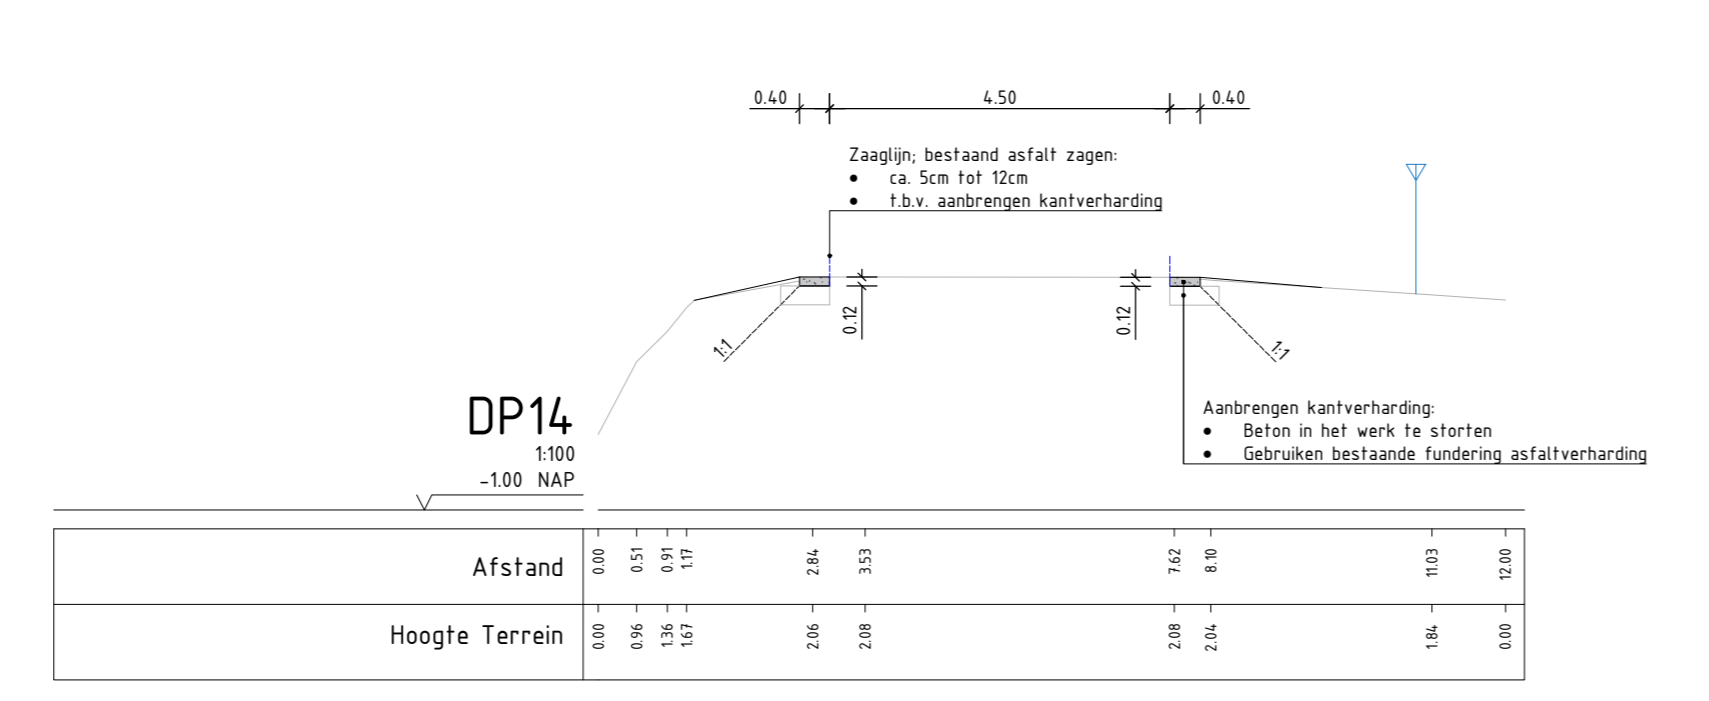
0.40 4.50 0.40

Zaaglijn; bestaand asfalt zagen:
• ca. 5cm tot 12cm
• t.b.v. aanbrengen kantverharding

0.12 0.12

1:1 1:1

Aanbrengen kantverharding:
• Beton in het werk te storten
• Gebruiken bestaande fundering asfaltverharding

DP14
1:100
-1.00 NAP

| | | | | | | | | | | | |
|---|---|---|---|---|---|---|---|---|---|---|---|
| Afstand | 0.00 | 0.51 | 0.91 | 1.17 | 2.84 | 3.53 | 7.62 | 8.10 | 11.03 | 12.00 |
| Hoogte Terrein | 0.00 | 0.96 | 1.36 | 1.67 | 2.06 | 2.08 | 2.08 | 2.04 | 1.84 | 0.00 |